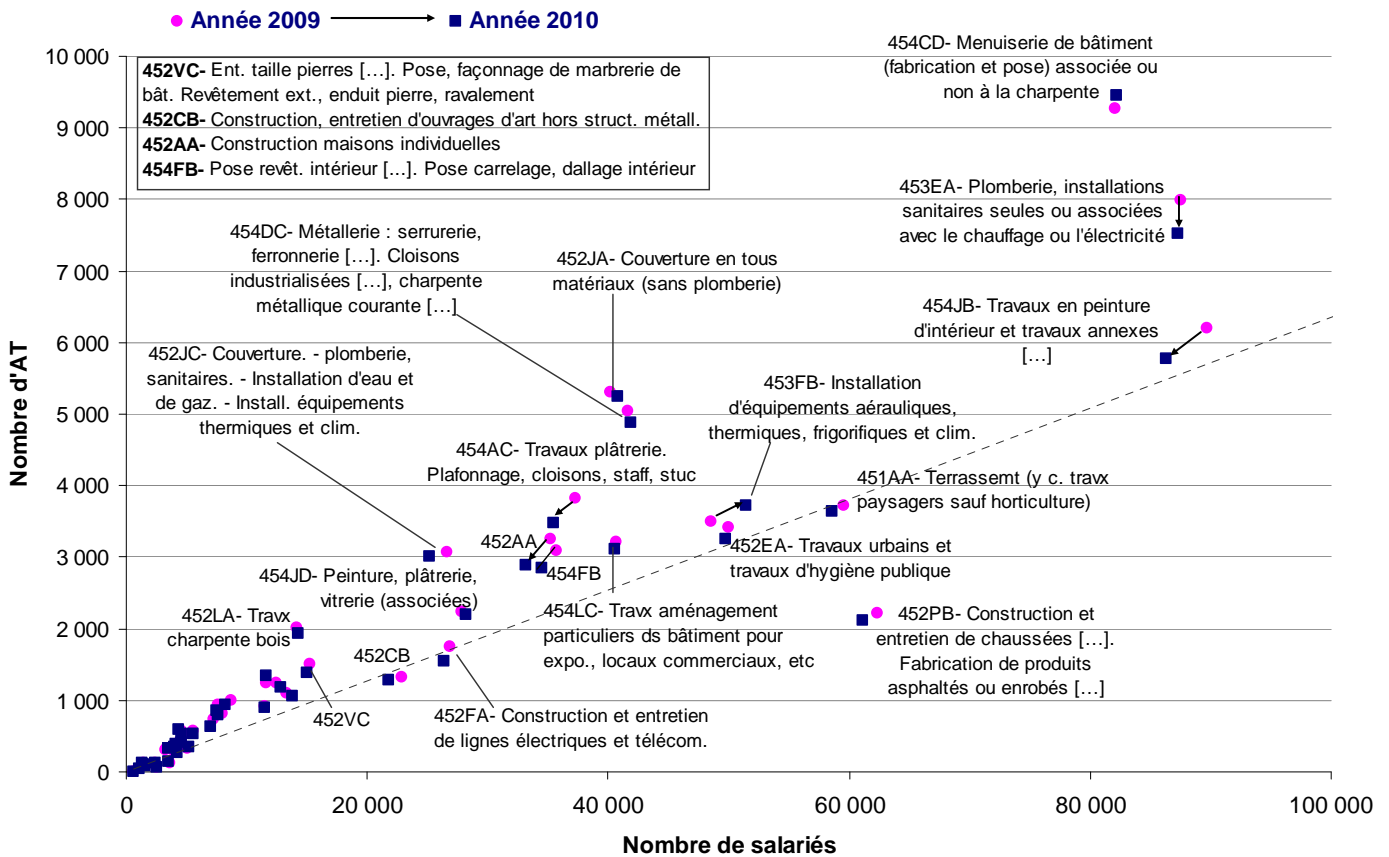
Année 2009 → Année 2010

452VC- Ent. taille pierres […]. Pose, façonnage de marbrerie de bât. Revêtement ext., enduit pierre, ravalement
452CB- Construction, entretien d'ouvrages d'art hors struct. métall.
452AA- Construction maisons individuelles
454FB- Pose revêt. intérieur […]. Pose carrelage, dallage intérieur

454CD- Menuiserie de bâtiment (fabrication et pose) associée ou non à la charpente

453EA- Plomberie, installations sanitaires seules ou associées avec le chauffage ou l'électricité

454DC- Métallerie : serrurerie, ferronnerie […]. Cloisons industrialisées […], charpente métallique courante […]

452JA- Couverture en tous matériaux (sans plomberie)

454JB- Travaux en peinture d'intérieur et travaux annexes […]

452JC- Couverture. - plomberie, sanitaires. - Installation d'eau et de gaz. - Install. équipements thermiques et clim.

453FB- Installation d'équipements aérauliques, thermiques, frigorifiques et clim.

454AC- Travaux plâtrerie. Plafonnage, cloisons, staff, stuc

451AA- Terrassemt (y c. travx paysagers sauf horticulture)

452AA

454FB

452EA- Travaux urbains et travaux d'hygiène publique

454JD- Peinture, plâtrerie, vitrerie (associées)

454LC- Travx aménagement particuliers ds bâtiment pour expo., locaux commerciaux, etc

452PB- Construction et entretien de chaussées […]. Fabrication de produits asphaltés ou enrobés […]

452LA- Travx charpente bois

452CB

452VC

452FA- Construction et entretien de lignes électriques et télécom.

Nombre d'AT

10 000
9 000
8 000
7 000
6 000
5 000
4 000
3 000
2 000
1 000
0

0 20 000 40 000 60 000 80 000 100 000

Nombre de salariés